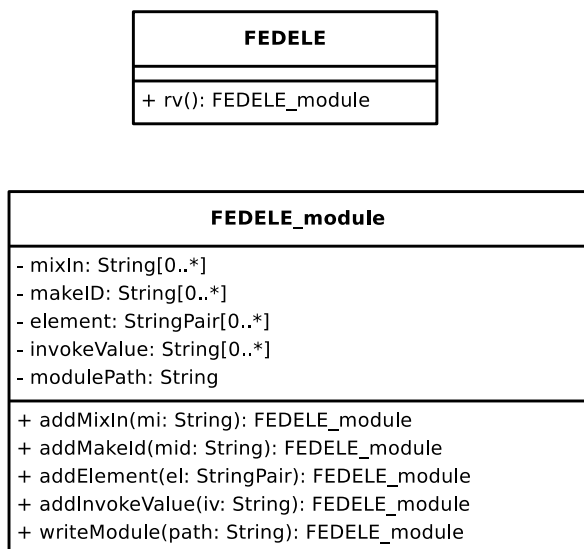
FEDELE

+ rv(): FEDELE_module

FEDELE_module

- mixIn: String[0..*]
- makeID: String[0..*]
- element: StringPair[0..*]
- invokeValue: String[0..*]
- modulePath: String

+ addMixIn(mi: String): FEDELE_module
+ addMakeId(mid: String): FEDELE_module
+ addElement(el: StringPair): FEDELE_module
+ addInvokeValue(iv: String): FEDELE_module
+ writeModule(path: String): FEDELE_module